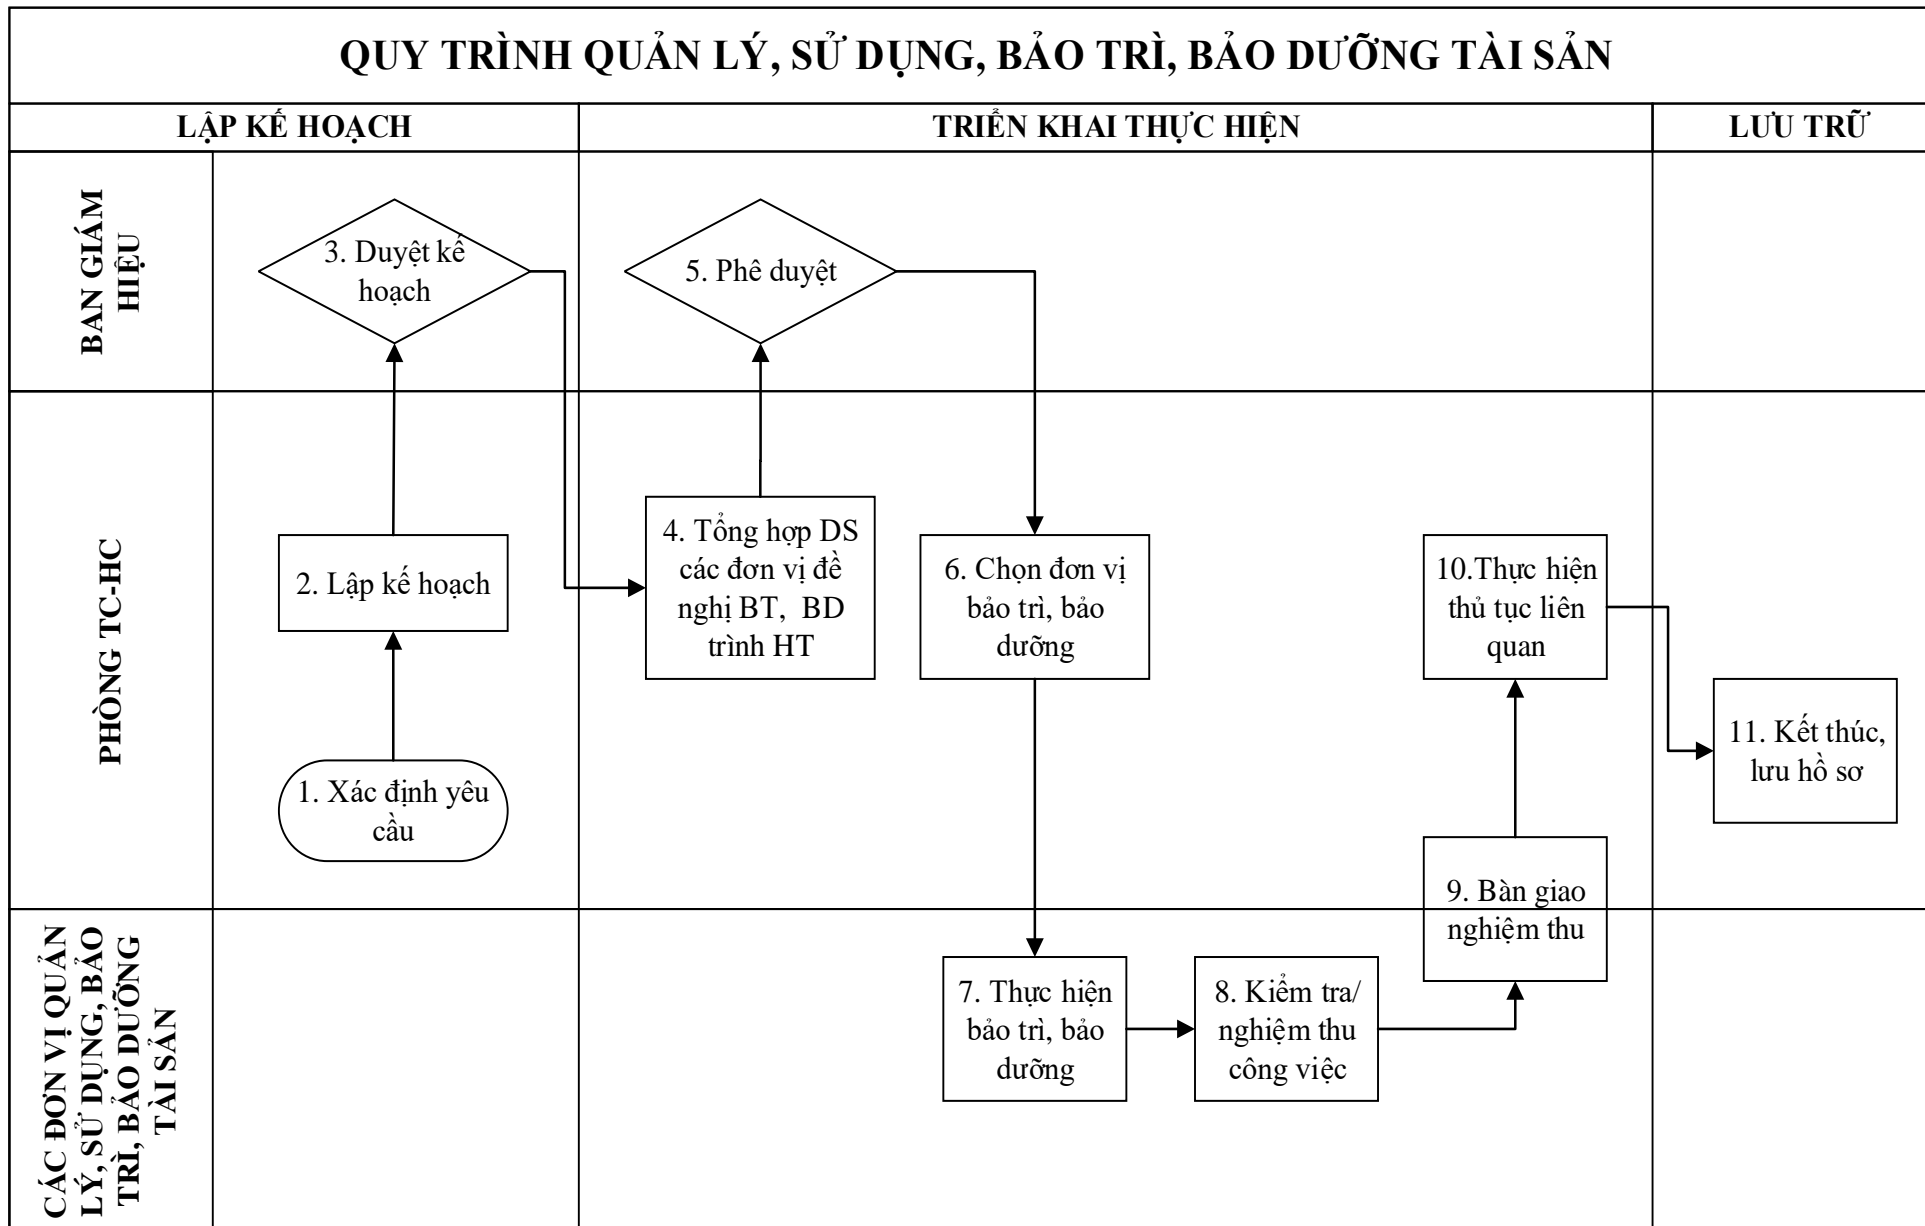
QUY TRÌNH QUẢN LÝ, SỬ DỤNG, BẢO TRÌ, BẢO DƯỠNG TÀI SẢN

LẬP KẾ HOẠCH

TRIỂN KHAI THỰC HIỆN

LƯU TRỮ

BAN GIÁM HIỆU

PHÒNG TC-HC

CÁC ĐƠN VỊ QUẢN LÝ, SỬ DỤNG, BẢO TRÌ, BẢO DƯỠNG TÀI SẢN

1. Xác định yêu cầu

2. Lập kế hoạch

3. Duyệt kế hoạch

4. Tổng hợp DS các đơn vị đề nghị BT, BD trình HT

5. Phê duyệt

6. Chọn đơn vị bảo trì, bảo dưỡng

7. Thực hiện bảo trì, bảo dưỡng

8. Kiểm tra/ nghiệm thu công việc

9. Bàn giao nghiệm thu

10.Thực hiện thủ tục liên quan

11. Kết thúc, lưu hồ sơ